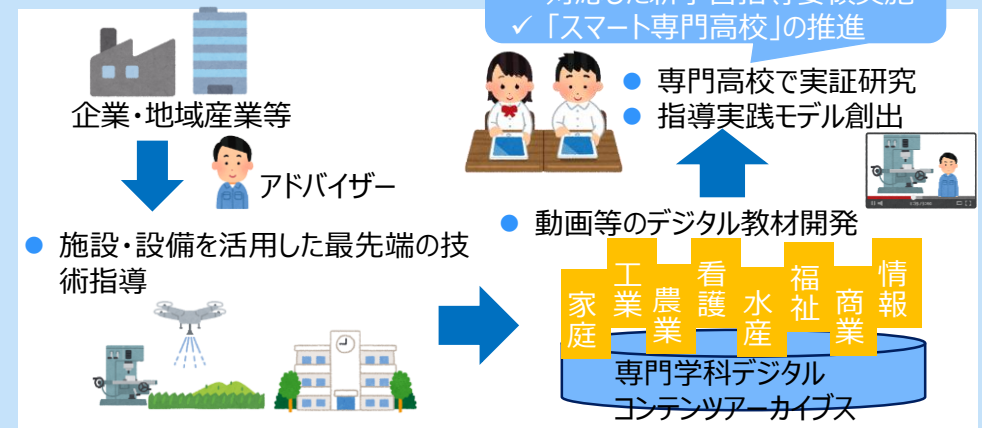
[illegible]
✓「スマート専門高校」の推進

企業・地域産業等

アドバイザー

● 施設・設備を活用した最先端の技術指導

● 専門高校で実証研究
● 指導実践モデル創出

● 動画等のデジタル教材開発

家庭
工業
農業
看護
水産
福祉
商業
情報

専門学科デジタルコンテンツアーカイブス